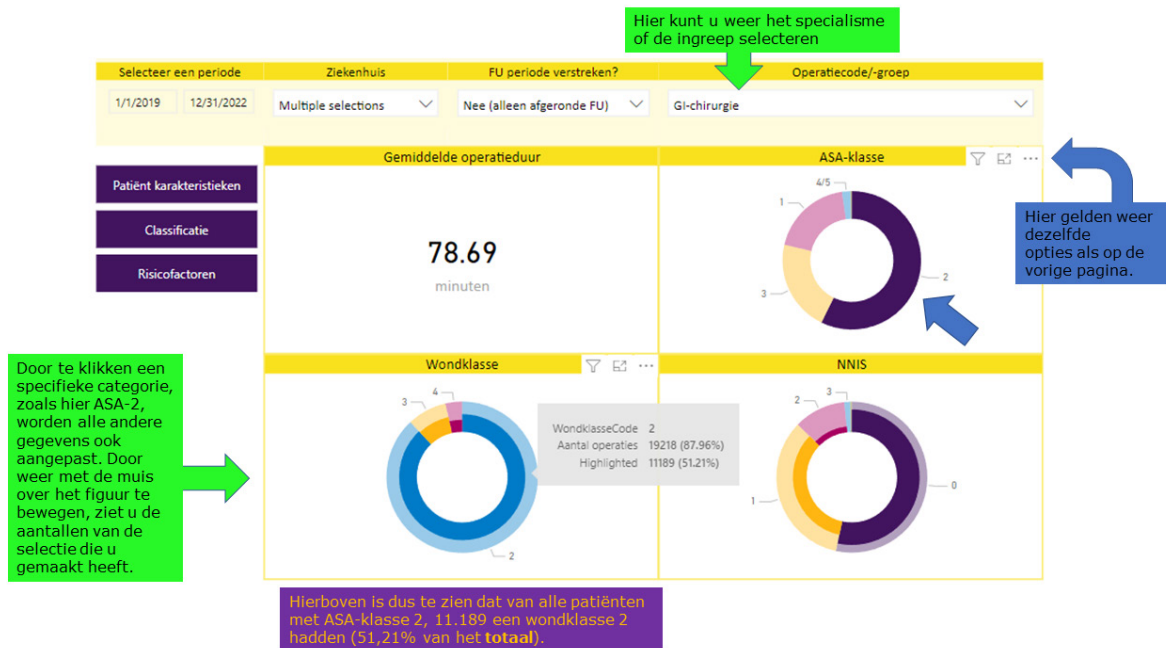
Hier kunt u weer het specialisme of de ingreep selecteren

Selecteer een periode
1/1/2019
12/31/2022

Ziekenhuis
Multiple selections

FU periode verstreken?
Nee (alleen afgeronde FU)

Operatiecode/-groep
GI-chirurgie

Patiënt karakteristieken
Classificatie
Risicofactoren

Gemiddelde operatieduur
78.69
minuten

ASA-klasse
4/5
1
2
3

Hier gelden weer dezelfde opties als op de vorige pagina.

Door te klikken een specifieke categorie, zoals hier ASA-2, worden alle andere gegevens ook aangepast. Door weer met de muis over het figuur te bewegen, ziet u de aantallen van de selectie die u gemaakt heeft.

Wondklasse
4
3
2
WondklasseCode 2
Aantal operaties 19218 (87.96%)
Highlighted 11189 (51.21%)

NNIS
3
2
1
0

Hierboven is dus te zien dat van alle patiënten met ASA-klasse 2, 11.189 een wondklasse 2 hadden (51,21% van het totaal).